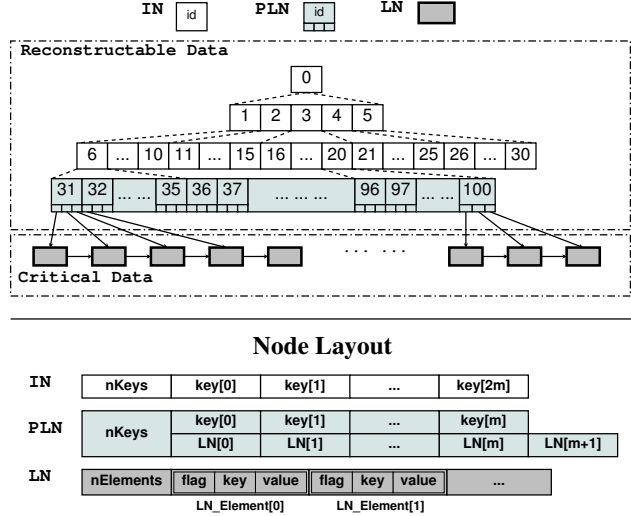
IN id PLN id LN

Reconstructable Data

0

1 2 3 4 5

6 ... 10 11 ... 15 16 ... 20 21 ... 25 26 ... 30

31 32 ... ... 35 36 37 ... ... ... 96 97 ... ... 100

... ...

Critical Data

Node Layout

| IN | nKeys | key[0] | key[1] | ... | key[2m] | |
|---|---|---|---|---|---|---|
| PLN | nKeys | key[0] | key[1] | ... | key[m] | |
| | | LN[0] | LN[1] | ... | LN[m] | LN[m+1] |

LN nElements flag key value flag key value ...

LN_Element[0] LN_Element[1]